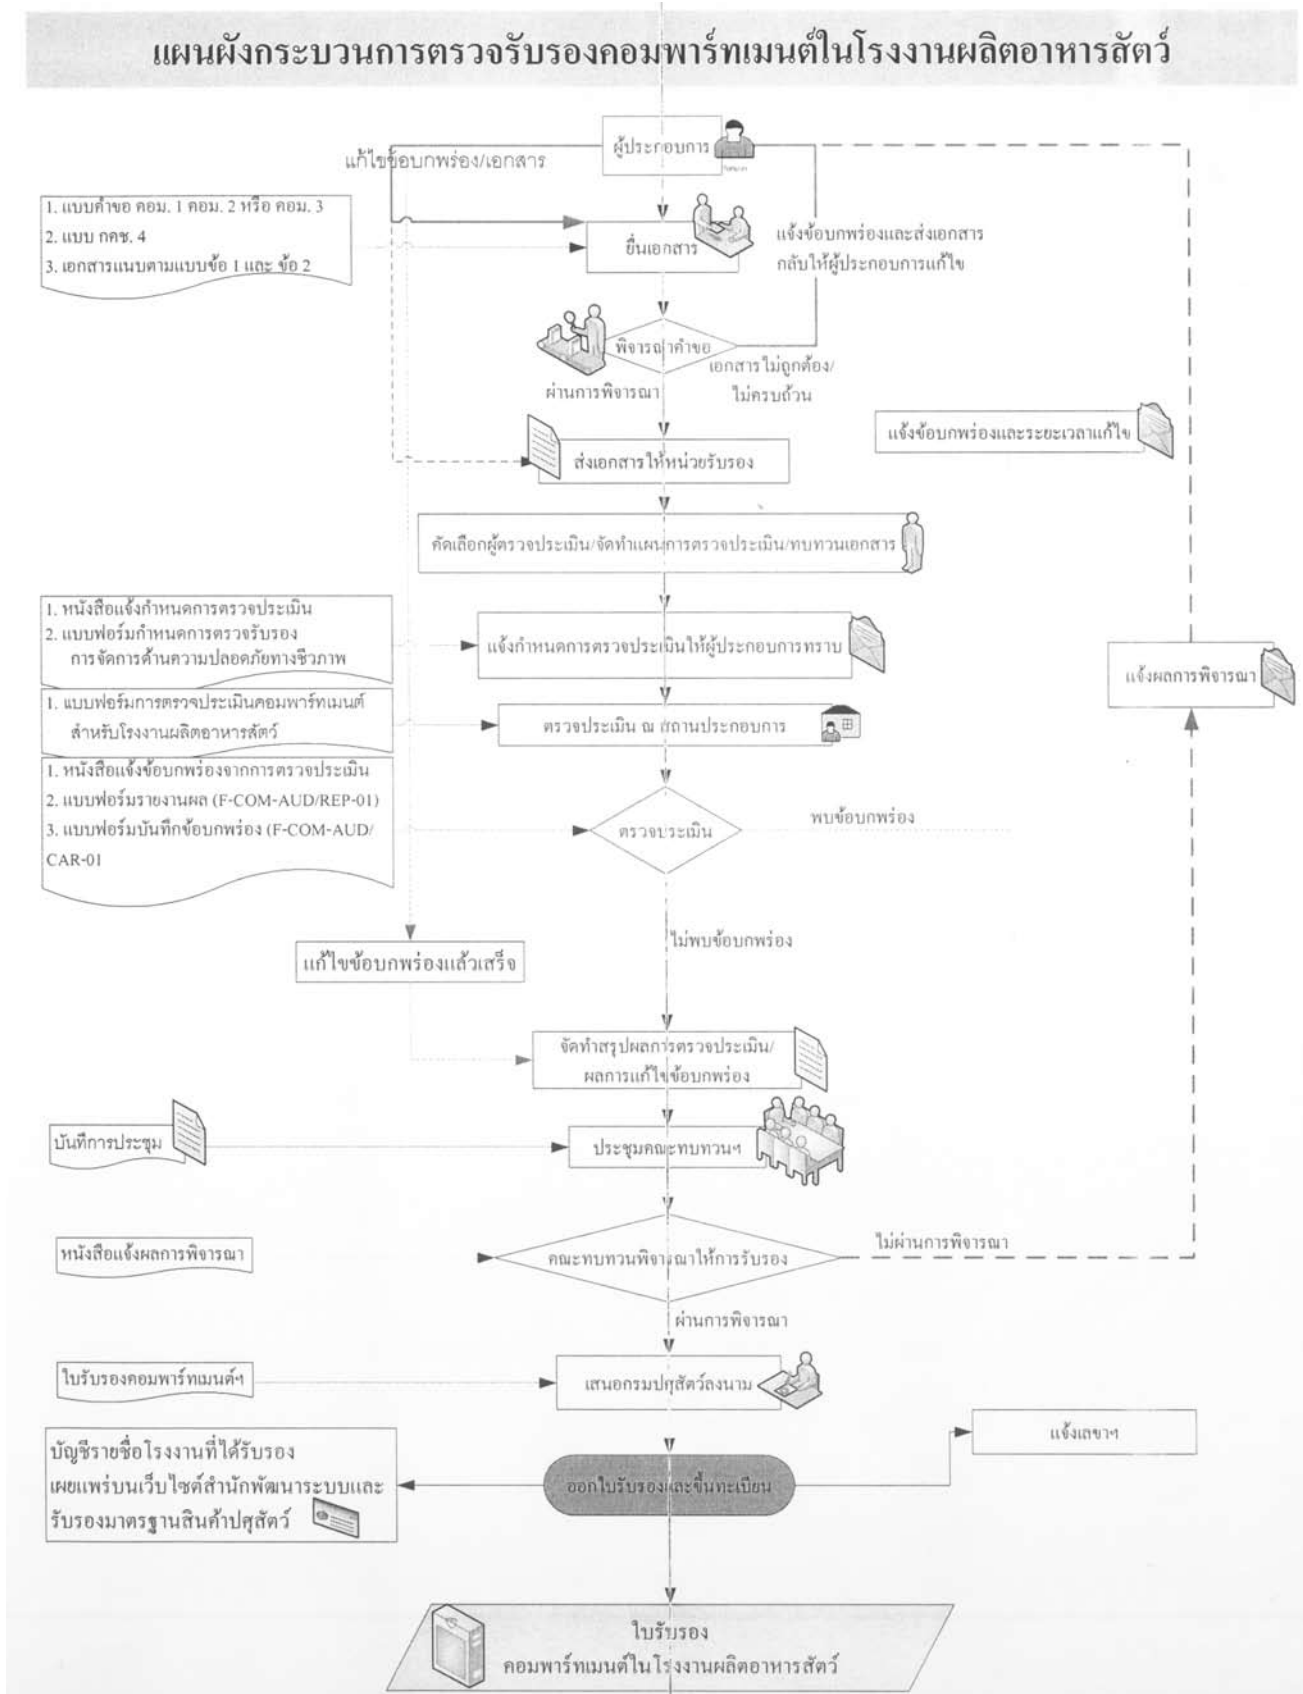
แผนผังกระบวนการตรวจรับรองคอมพาร์ทเมนต์ในโรงงานผลิตอาหารสัตว์

ผู้ประกอบการ

แก้ไขข้อบกพร่อง/เอกสาร

1. แบบคำขอ คอม. 1 คอม. 2 หรือ คอม. 3
2. แบบ กคช. 4
3. เอกสารแนบตามแบบข้อ 1 และ ข้อ 2

ยื่นเอกสาร

แจ้งข้อบกพร่องและส่งเอกสารกลับให้ผู้ประกอบการแก้ไข

พิจารณาคำขอ

ผ่านการพิจารณา

เอกสารไม่ถูกต้อง/ไม่ครบถ้วน

แจ้งข้อบกพร่องและระยะเวลาแก้ไข

ส่งเอกสารให้หน่วยรับรอง

คัดเลือกผู้ตรวจประเมิน/จัดทำแผนการตรวจประเมิน/ทบทวนเอกสาร

1. หนังสือแจ้งกำหนดการตรวจประเมิน
2. แบบฟอร์มกำหนดการตรวจรับรองการจัดการด้านความปลอดภัยทางชีวภาพ

แจ้งกำหนดการตรวจประเมินให้ผู้ประกอบการทราบ

แจ้งผลการพิจารณา

1. แบบฟอร์มการตรวจประเมินคอมพาร์ทเมนต์สำหรับโรงงานผลิตอาหารสัตว์

ตรวจประเมิน ณ สถานประกอบการ

1. หนังสือแจ้งข้อบกพร่องจากการตรวจประเมิน
2. แบบฟอร์มรายงานผล (F-COM-AUD/REP-01)
3. แบบฟอร์มบันทึกข้อบกพร่อง (F-COM-AUD/CAR-01

ตรวจประเมิน

พบข้อบกพร่อง

ไม่พบข้อบกพร่อง

แก้ไขข้อบกพร่องแล้วเสร็จ

จัดทำสรุปผลการตรวจประเมิน/ผลการแก้ไขข้อบกพร่อง

บันทึการประชุม

ประชุมคณะทบทวนฯ

หนังสือแจ้งผลการพิจารณา

คณะทบทวนพิจารณาให้การรับรอง

ไม่ผ่านการพิจารณา

ผ่านการพิจารณา

ใบรับรองคอมพาร์ทเมนต์ฯ

เสนอกรมปศุสัตว์ลงนาม

แจ้งเลขาฯ

บัญชีรายชื่อโรงงานที่ได้รับรองเผยแพร่บนเว็บไซต์สำนักพัฒนาระบบและรับรองมาตรฐานสินค้าปศุสัตว์

ออกใบรับรองและขึ้นทะเบียน

ใบรับรอง
คอมพาร์ทเมนต์ในโรงงานผลิตอาหารสัตว์